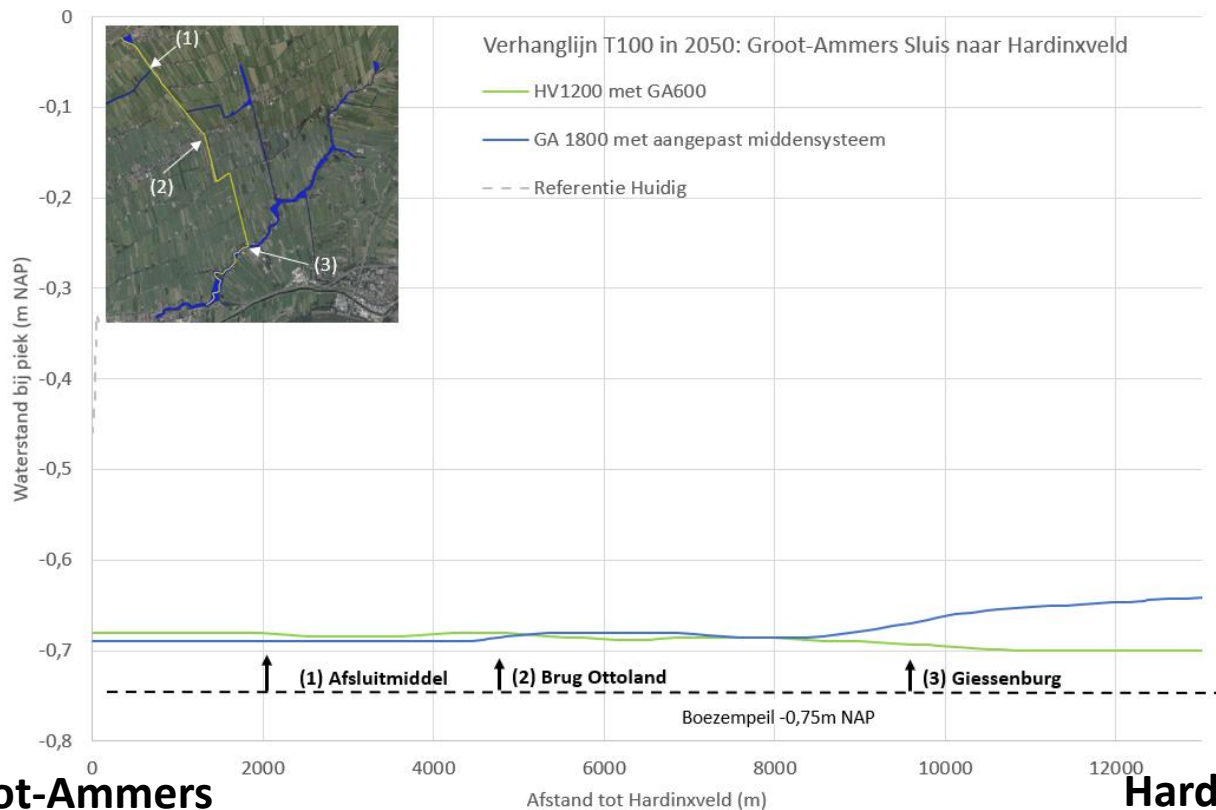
Verhanglijn T100 in 2050: Groot-Ammers Sluis naar Hardinxveld

HV1200 met GA600

GA 1800 met aangepast middensysteem

Referentie Huidig

(1)

(2)

(3)

Waterstand bij piek (m NAP)

0

-0,1

-0,2

-0,3

-0,4

-0,5

-0,6

-0,7

-0,8

(1) Afsluitmiddel

(2) Brug Ottoland

(3) Giessenburg

Boezempeil -0,75m NAP

0 2000 4000 6000 8000 10000 12000

ot-Ammers

Afstand tot Hardinxveld (m)

Hard